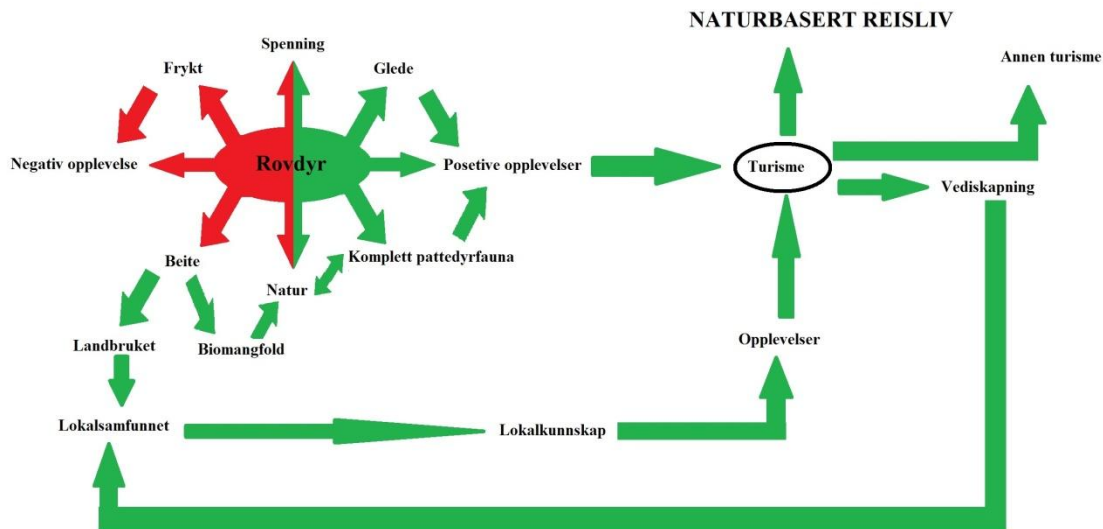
NATURBASERT REISLIV

Spenning

Frykt

Glede

Annen turisme

Negativ opplevelse

Rovdyr

Posetive opplevelser

Turisme

Vediskapning

Beite

Komplett pattedyrfauna

Natur

Landbruket

Biomangfold

Opplevelser

Lokalsamfunnet

Lokalkunnskap